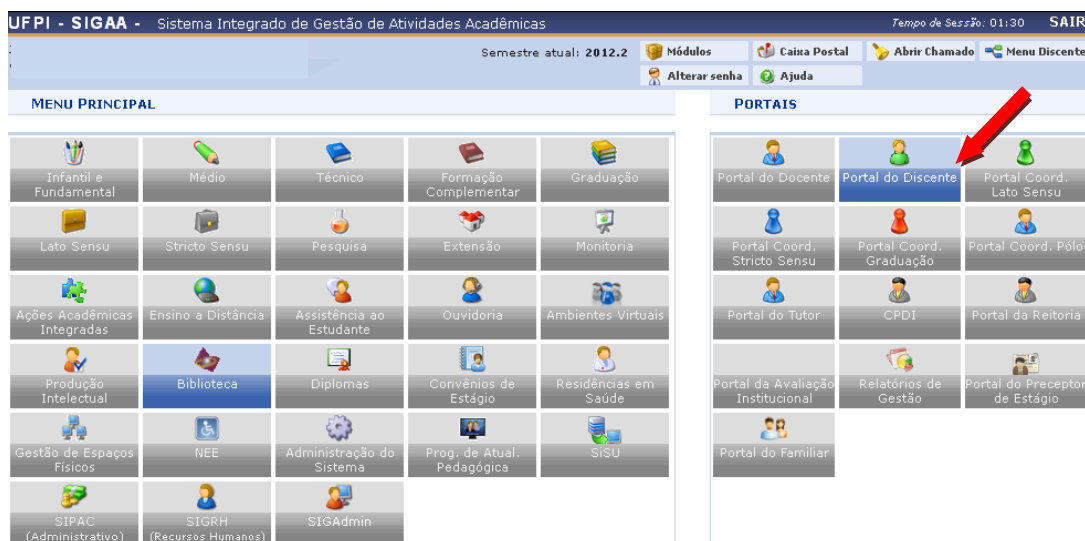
UFPI - SIGAA - Sistema Integrado de Gestão de Atividades Acadêmicas

Tempo de Sessão: 01:30 SAIR

Semestre atual: 2012.2

Módulos

Caixa Postal

Abrir Chamado

Menu Discente

Alterar senha

Ajuda

MENU PRINCIPAL

Infantil e Fundamental

Médio

Técnico

Formação Complementar

Graduação

Lato Sensu

Stricto Sensu

Pesquisa

Extensão

Monitoria

Ações Acadêmicas Integradas

Ensino a Distância

Assistência ao Estudante

Ouvidoria

Ambientes Virtuais

Produção Intelectual

Biblioteca

Diplomas

Convênios de Estágio

Residências em Saúde

Gestão de Espaços Físicos

NEE

Administração do Sistema

Prog. de Atual. Pedagógica

SiSU

SIPAC (Administrativo)

SIGRH (Recursos Humanos)

SIGAdmin

PORTAIS

Portal do Docente

Portal do Discente

Portal Coord. Lato Sensu

Portal Coord. Stricto Sensu

Portal Coord. Graduação

Portal Coord. Pólo

Portal do Tutor

CPDI

Portal da Reitoria

Portal da Avaliação Institucional

Relatórios de Gestão

Portal do Preceptor de Estágio

Portal do Familiar